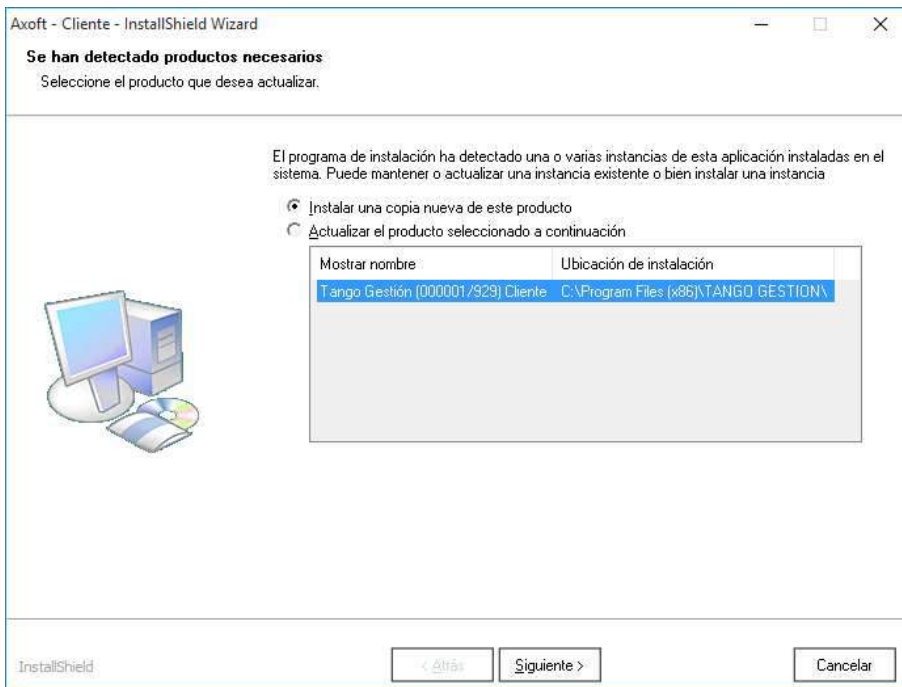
Axoft - Cliente - InstallShield Wizard

Se han detectado productos necesarios

Seleccione el producto que desea actualizar.

El programa de instalación ha detectado una o varias instancias de esta aplicación instaladas en el sistema. Puede mantener o actualizar una instancia existente o bien instalar una instancia

Instalar una copia nueva de este producto

Actualizar el producto seleccionado a continuación

| Mostrar nombre | Ubicación de instalación |
|---|---|
| Tango Gestión (000001/929) Cliente | C:\Program Files (x86)\TANGO GESTION\ |

InstallShield

< Atrás

Siguiente >

Cancelar